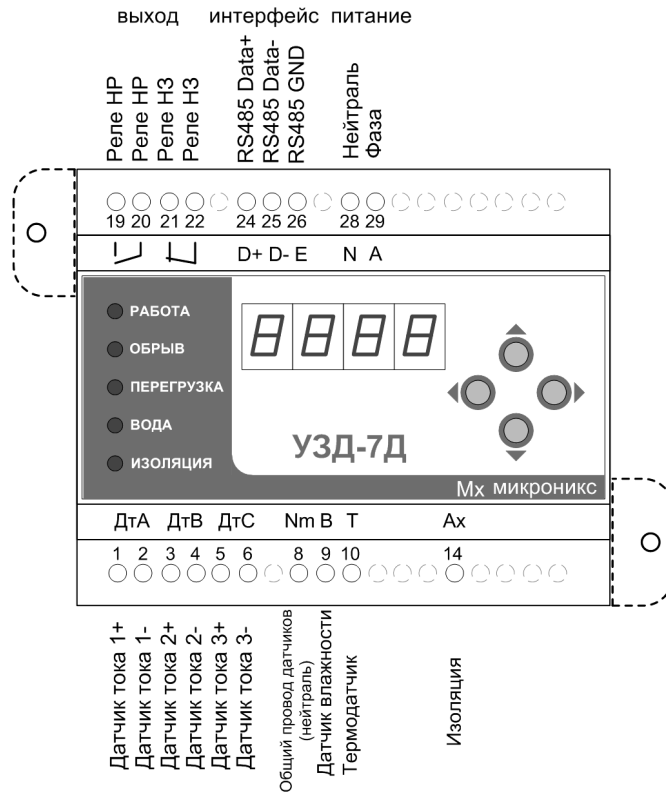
выход интерфейс питание

Реле НР
Реле НР
Реле НЗ
Реле НЗ
RS485 Data+
RS485 Data-
RS485 GND
Нейтраль
Фаза

19 20 21 22 24 25 26 28 29

D+ D- E N A

РАБОТА
ОБРЫВ
ПЕРЕГРУЗКА
ВОДА
ИЗОЛЯЦИЯ

8888

УЗД-7Д

Mx микроникс

ДтА ДтВ ДтС Nm B T Ax

1 2 3 4 5 6 8 9 10 14

Датчик тока 1+
Датчик тока 1-
Датчик тока 2+
Датчик тока 2-
Датчик тока 3+
Датчик тока 3-
Общий провод датчиков (нейтраль)
Датчик влажности
Термодатчик
Изоляция